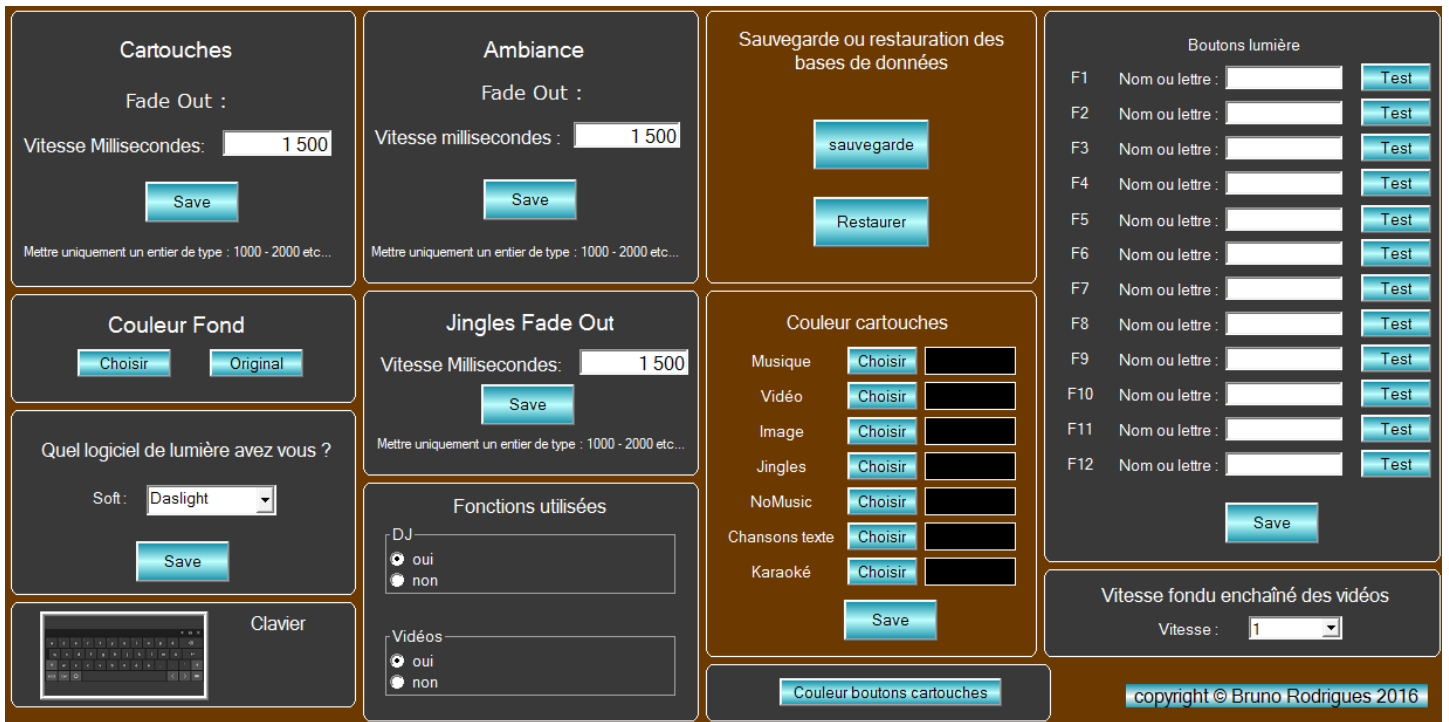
Cartouches

Fade Out :

Vitesse Millisecondes: 1 500

Save

Mettre uniquement un entier de type : 1000 - 2000 etc...

Couleur Fond

Choisir Original

Quel logiciel de lumière avez vous ?

Soft : Daslight

Save

Clavier

Ambiance

Fade Out :

Vitesse millisecondes : 1 500

Save

Mettre uniquement un entier de type : 1000 - 2000 etc...

Jingles Fade Out

Vitesse Millisecondes: 1 500

Save

Mettre uniquement un entier de type : 1000 - 2000 etc...

Fonctions utilisées

DJ
oui
non

Vidéos
oui
non

Sauvegarde ou restauration des bases de données

sauvegarde

Restaurer

Couleur cartouches

Musique Choisir
Vidéo Choisir
Image Choisir
Jingles Choisir
NoMusic Choisir
Chansons texte Choisir
Karaoké Choisir

Save

Couleur boutons cartouches

Boutons lumière

F1 Nom ou lettre : Test
F2 Nom ou lettre : Test
F3 Nom ou lettre : Test
F4 Nom ou lettre : Test
F5 Nom ou lettre : Test
F6 Nom ou lettre : Test
F7 Nom ou lettre : Test
F8 Nom ou lettre : Test
F9 Nom ou lettre : Test
F10 Nom ou lettre : Test
F11 Nom ou lettre : Test
F12 Nom ou lettre : Test

Save

Vitesse fondu enchaîné des vidéos

Vitesse : 1

copyright © Bruno Rodrigues 2016